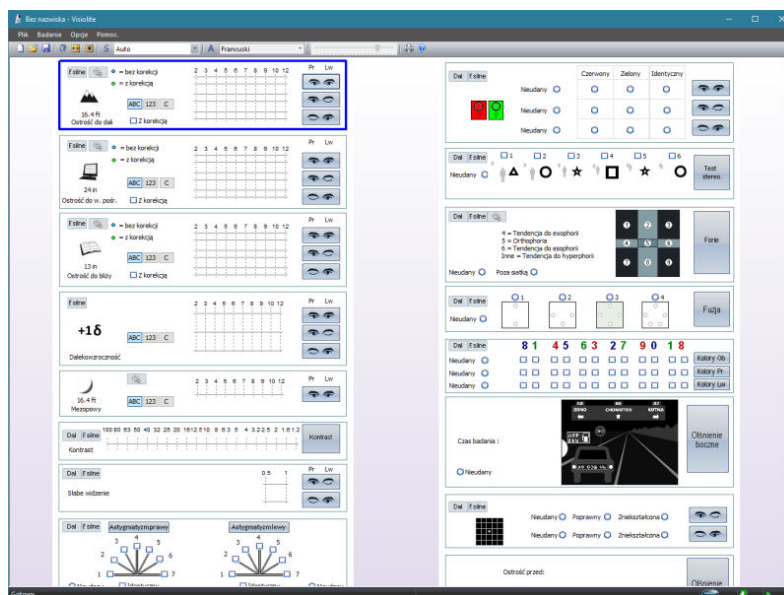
Bez nazwiska - Visiolite

Plik Badanie Opcje Pomoc

Auto
Francuski

Dalej Fosfine
= bez korekcji
= z korekcją
2 3 4 5 6 7 8 9 10 12
Pr Lw
ABC 123 C
16.4 ft
Ostrość do dali
Z korekcją

Fosfine
= bez korekcji
= z korekcją
2 3 4 5 6 7 8 9 10 12
Pr Lw
ABC 123 C
24 in
Ostrość do w. pośr.
Z korekcją

Fosfine
= bez korekcji
= z korekcją
2 3 4 5 6 7 8 9 10 12
Pr Lw
ABC 123 C
13 in
Ostrość do bliży
Z korekcją

Fosfine
2 3 4 5 6 7 8 9 10 12
Pr Lw
+1δ
ABC 123 C
Dalekowzroczność

2 3 4 5 6 7 8 9 10 12
Pr Lw
16.4 ft
Mezopowy
ABC 123 C

Dal Fosfine
100 80 63 50 40 32 25 20 16 12.5 10 8 6.3 5 4 3.2 2.5 2 1.6 1.2
Kontrast
Kontrast

Dal Fosfine
0.5 1
Pr Lw
Słabe widzenie

Dal Fosfine
Astygmatyzm prawy
Astygmatyzm lewy
3 4 5
2 6
1 7
3 4 5
2 6
1 7
Neudany Identyczny
Identyczny Neudany

Dal Fosfine
Czerwony Zielony Identyczny
Nieudany
Nieudany
Nieudany

Dal Fosfine
1 2 3 4 5 6
Nieudany
Test stereo.

Dal Fosfine
4 = Tendencja do exophorii
5 = Orthophoria
6 = Tendencja do esophorii
Inne = Tendencja do hyperphorii
1 2 3
4 5 6
7 8 9
Forie
Nieudany Poza siatką

Dal Fosfine
1 2 3 4
Nieudany
Fuzja

Dal Fosfine
81 45 63 27 90 18
Nieudany
Nieudany
Nieudany
Kolory Ob.
Kolory Pr.
Kolory Lw.

Czas badania :
Nieudany
Olśnienie boczne

Dal Fosfine
Nieudany Poprawny Zniekształcona
Nieudany Poprawny Zniekształcona

Ostrość przed:
Olśnienie

Gotowy